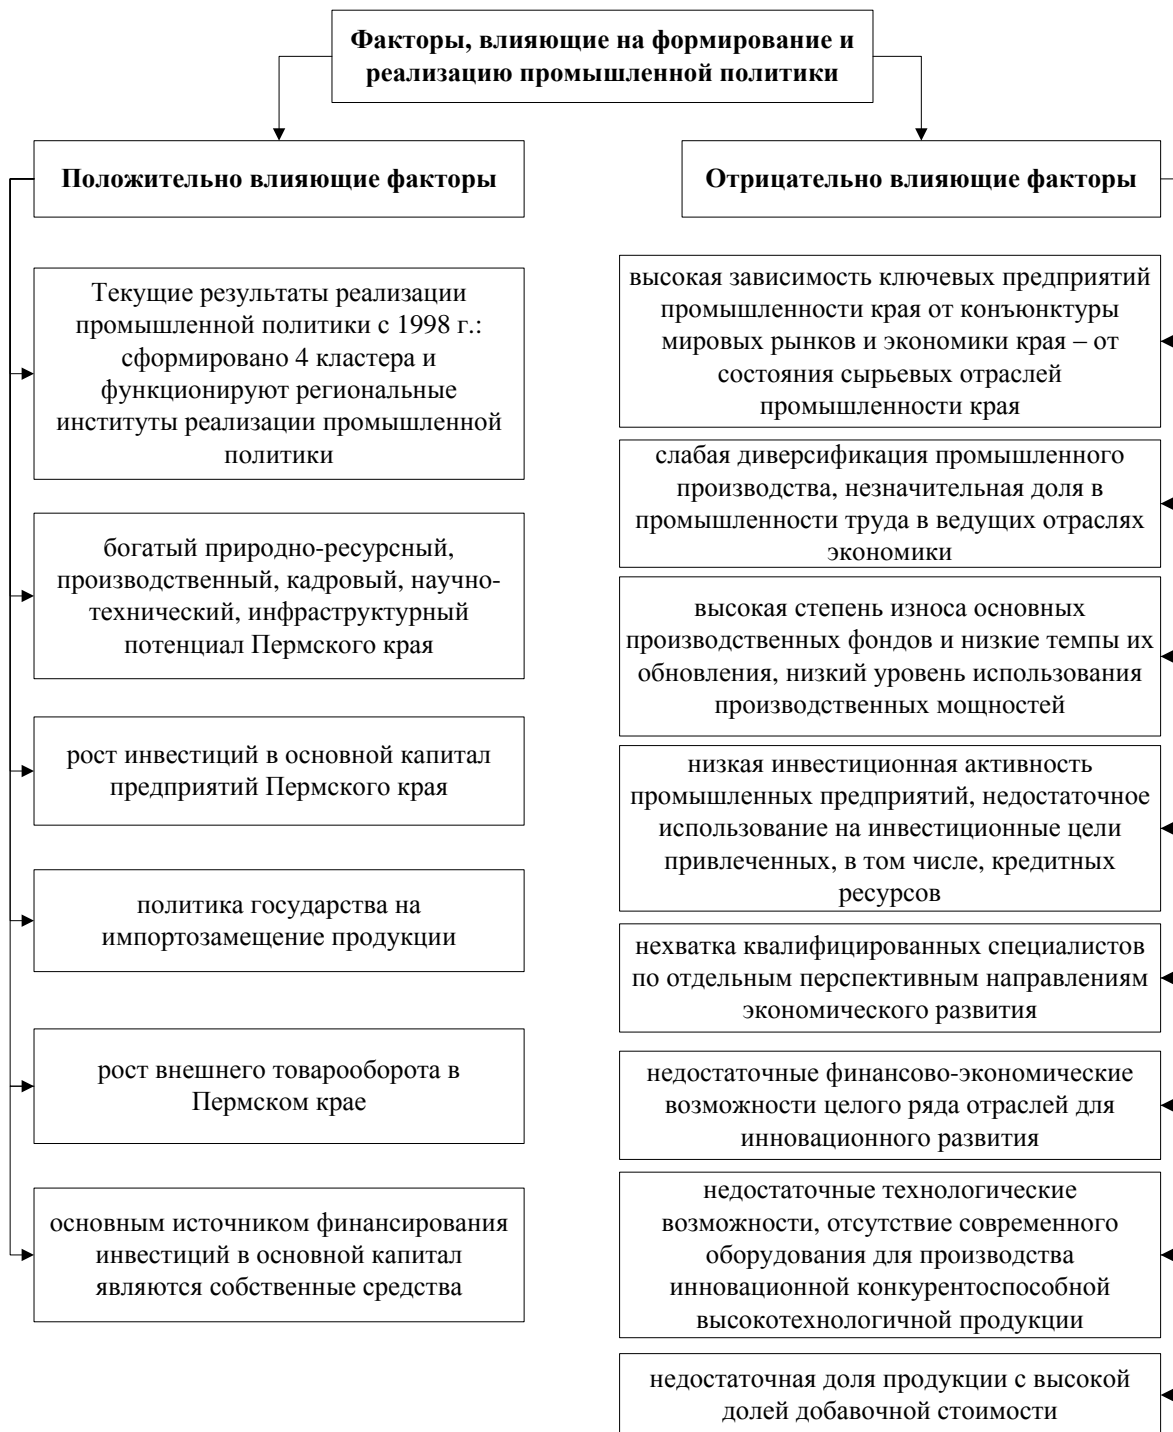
Факторы, влияющие на формирование и реализацию промышленной политики

Положительно влияющие факторы

Текущие результаты реализации промышленной политики с 1998 г.: сформировано 4 кластера и функционируют региональные институты реализации промышленной политики

богатый природно-ресурсный, производственный, кадровый, научно-технический, инфраструктурный потенциал Пермского края

рост инвестиций в основной капитал предприятий Пермского края

политика государства на импортозамещение продукции

рост внешнего товарооборота в Пермском крае

основным источником финансирования инвестиций в основной капитал являются собственные средства

Отрицательно влияющие факторы

высокая зависимость ключевых предприятий промышленности края от конъюнктуры мировых рынков и экономики края – от состояния сырьевых отраслей промышленности края

слабая диверсификация промышленного производства, незначительная доля в промышленности труда в ведущих отраслях экономики

высокая степень износа основных производственных фондов и низкие темпы их обновления, низкий уровень использования производственных мощностей

низкая инвестиционная активность промышленных предприятий, недостаточное использование на инвестиционные цели привлеченных, в том числе, кредитных ресурсов

нехватка квалифицированных специалистов по отдельным перспективным направлениям экономического развития

недостаточные финансово-экономические возможности целого ряда отраслей для инновационного развития

недостаточные технологические возможности, отсутствие современного оборудования для производства инновационной конкурентоспособной высокотехнологичной продукции

недостаточная доля продукции с высокой долей добавочной стоимости